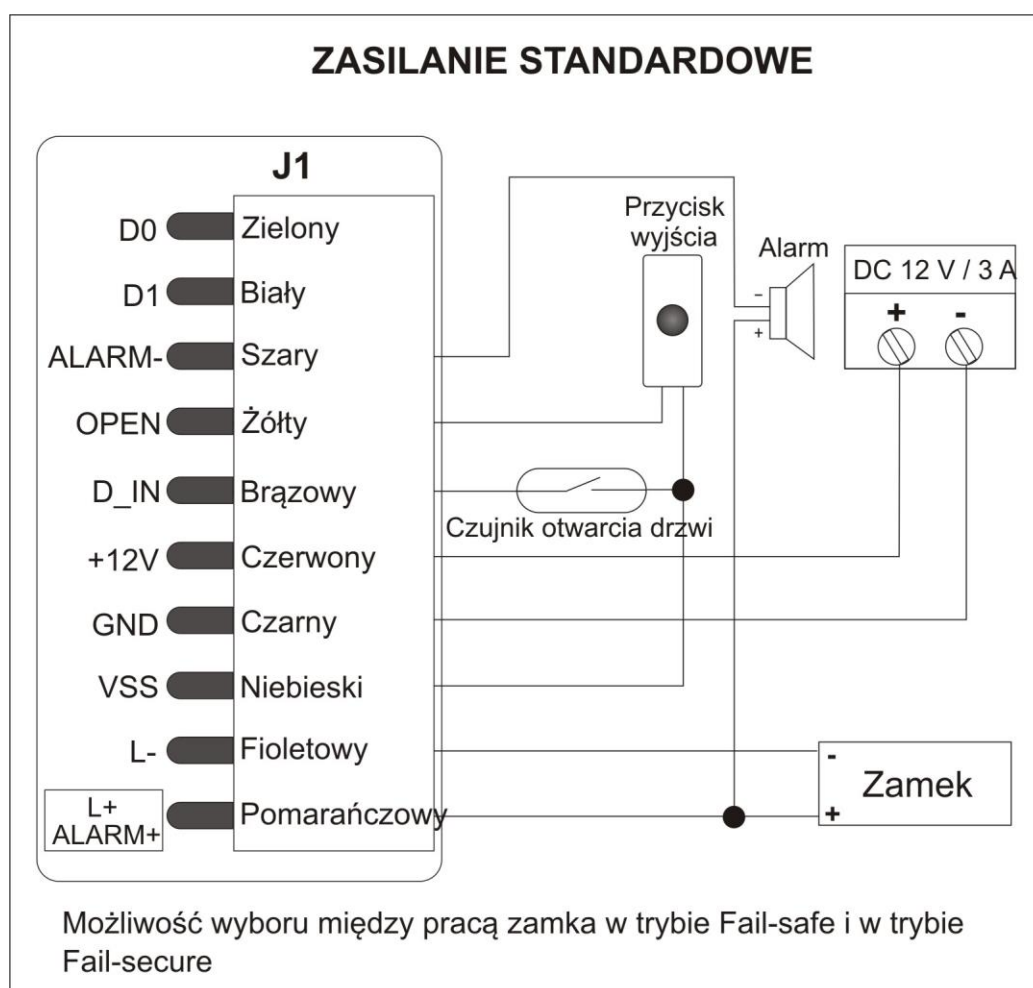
ZASILANIE STANDARDOWE

J1

D0 Zielony
D1 Biały
ALARM- Szary
OPEN Żółty
D_IN Brązowy
+12V Czerwony
GND Czarny
VSS Niebieski
L- Fioletowy
L+
ALARM+ Pomarańczowy

Przycisk wyjścia

Alarm

-
+

DC 12 V / 3 A
+ -

Czujnik otwarcia drzwi

-
Zamek
+

Możliwość wyboru między pracą zamka w trybie Fail-safe i w trybie Fail-secure